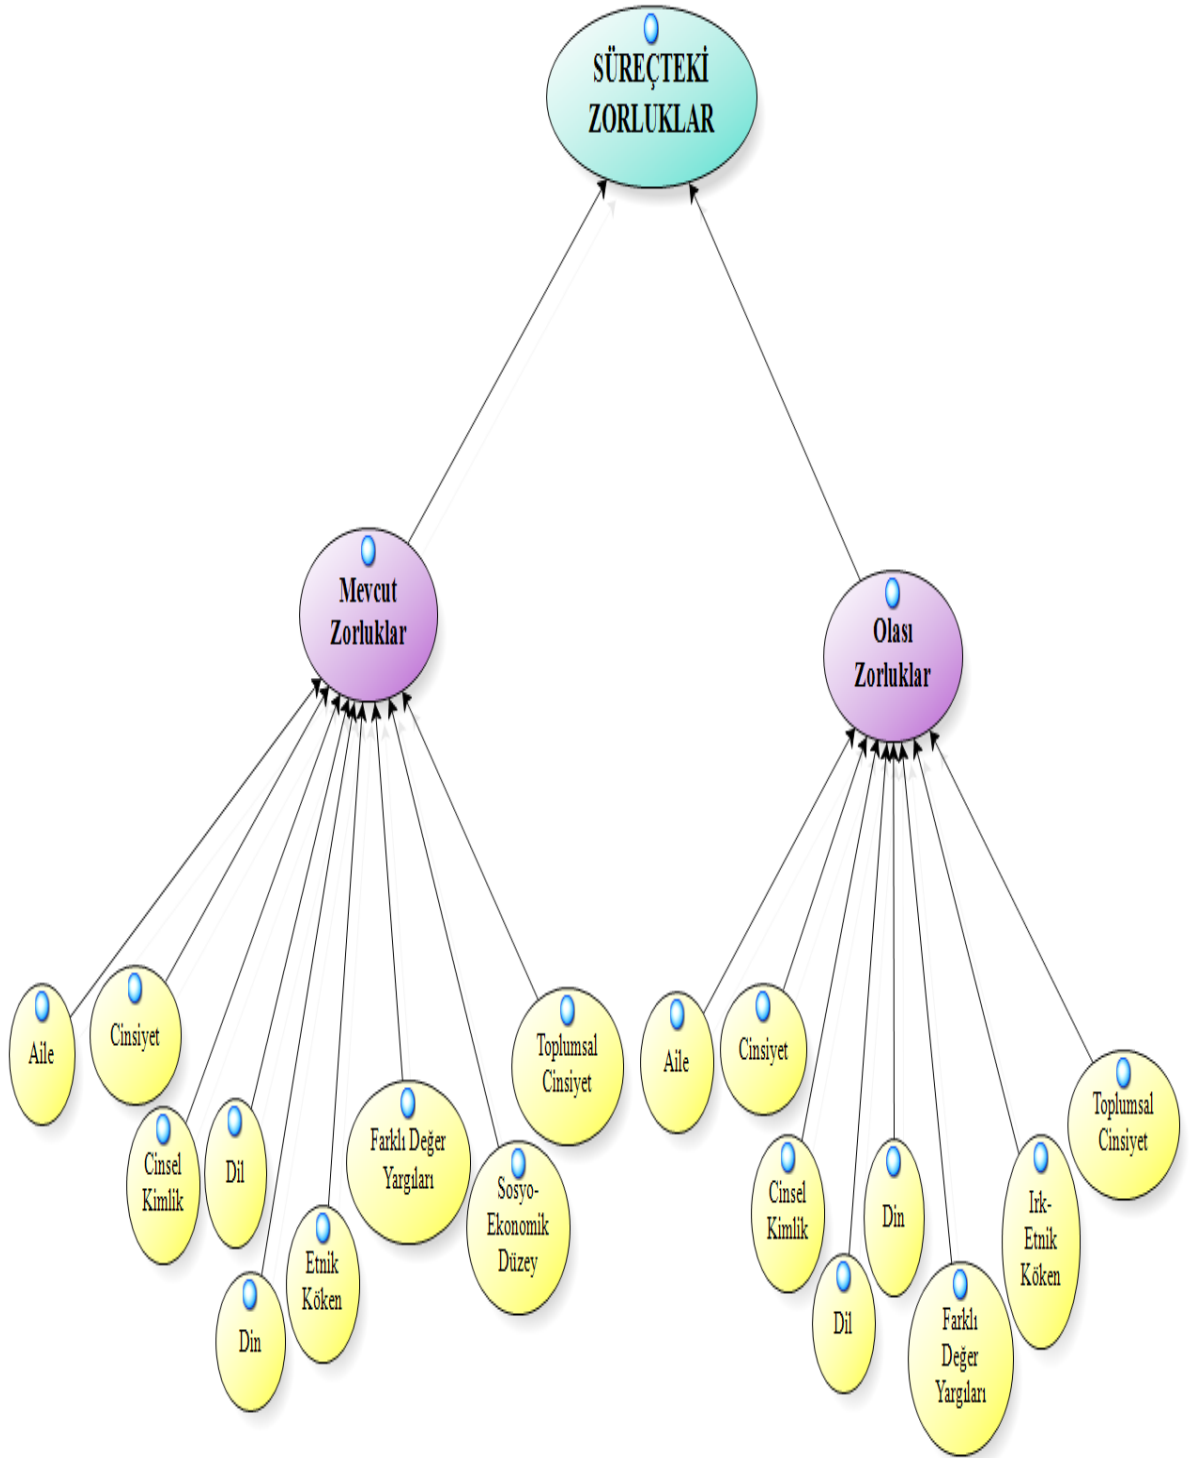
SÜREÇTEKİ ZORLUKLAR

Mevcut Zorluklar

Olası Zorluklar

Aile

Cinsiyet

Cinsel Kimlik

Dil

Din

Etnik Köken

Farklı Değer Yargıları

Sosyo-Ekonomik Düzey

Toplumsal Cinsiyet

Aile

Cinsiyet

Cinsel Kimlik

Dil

Din

Farklı Değer Yargıları

Irk-Etnik Köken

Toplumsal Cinsiyet